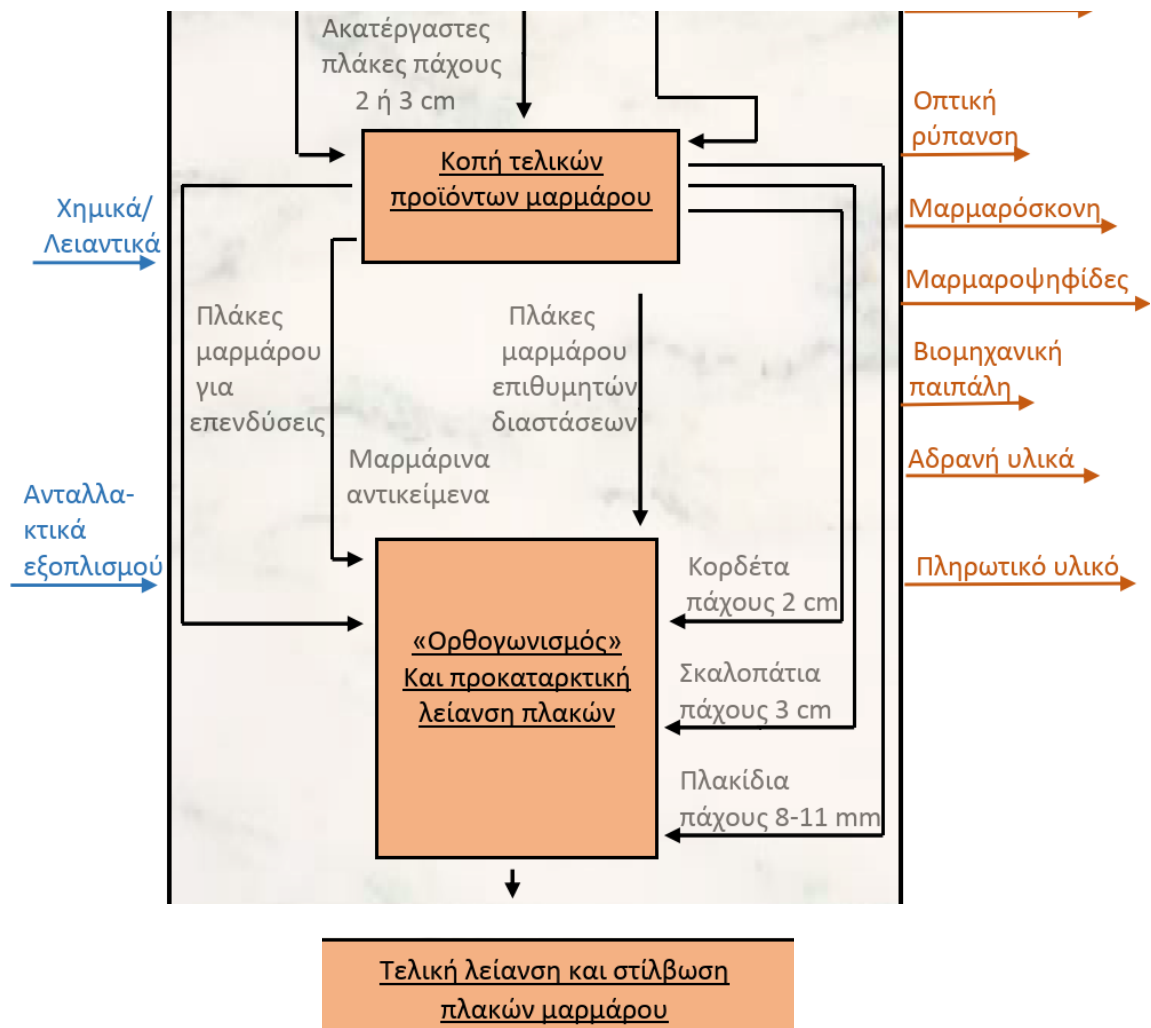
Ακατέργαστες πλάκες πάχους 2 ή 3 cm

Κοπή τελικών προϊόντων μαρμάρου

Χημικά/ Λειαντικά

Πλάκες μαρμάρου για επενδύσεις

Πλάκες μαρμάρου επιθυμητών διαστάσεων

Μαρμάρινα αντικείμενα

Ανταλλακτικά εξοπλισμού

Οπτική ρύπανση

Μαρμαρόσκονη

Μαρμαροψηφίδες

Βιομηχανική παιπάλη

Αδρανή υλικά

Πληρωτικό υλικό

Κορδέτα πάχους 2 cm

«Ορθογωνισμός» Και προκαταρκτική λείανση πλακών

Σκαλοπάτια πάχους 3 cm

Πλακίδια πάχους 8-11 mm

Τελική λείανση και στίλβωση πλακών μαρμάρου